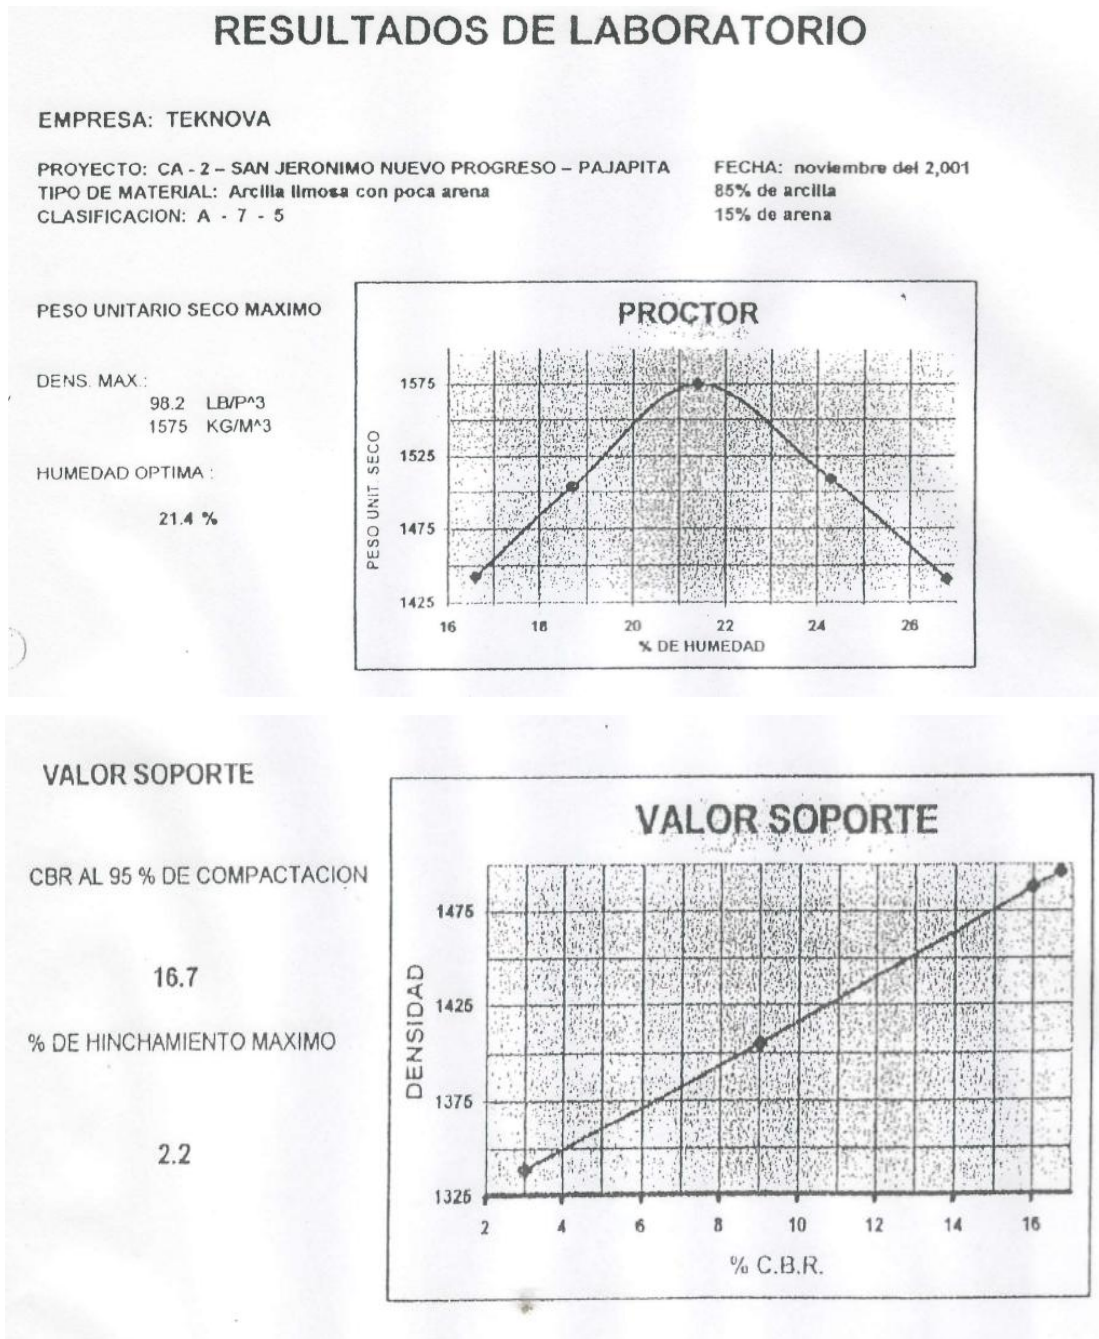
RESULTADOS DE LABORATORIO

EMPRESA: TEKNOVA

PROYECTO: CA - 2 – SAN JERONIMO NUEVO PROGRESO – PAJAPITA
TIPO DE MATERIAL: Arcilla limosa con poca arena
CLASIFICACION: A - 7 - 5

FECHA: noviembre del 2,001
85% de arcilla
15% de arena

PESO UNITARIO SECO MAXIMO

DENS. MAX.:
98.2 LB/P^3
1575 KG/M^3

HUMEDAD OPTIMA :

21.4 %

PROCTOR

PESO UNIT. SECO

1575
1525
1475
1425

16 18 20 22 24 26

% DE HUMEDAD

VALOR SOPORTE

CBR AL 95 % DE COMPACTACION

16.7

% DE HINCHAMIENTO MAXIMO

2.2

VALOR SOPORTE

DENSIDAD

1475
1425
1375
1325

2 4 6 8 10 12 14 16

% C.B.R.